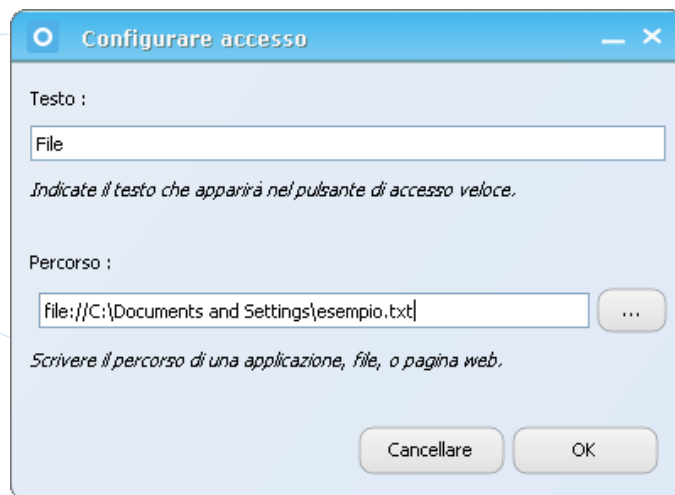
Configurare accesso

Testo :

File

Indicate il testo che apparirà nel pulsante di accesso veloce.

Percorso :

file://C:\Documents and Settings\esempio.txt

...

Scrivere il percorso di una applicazione, file, o pagina web.

Cancellare

OK